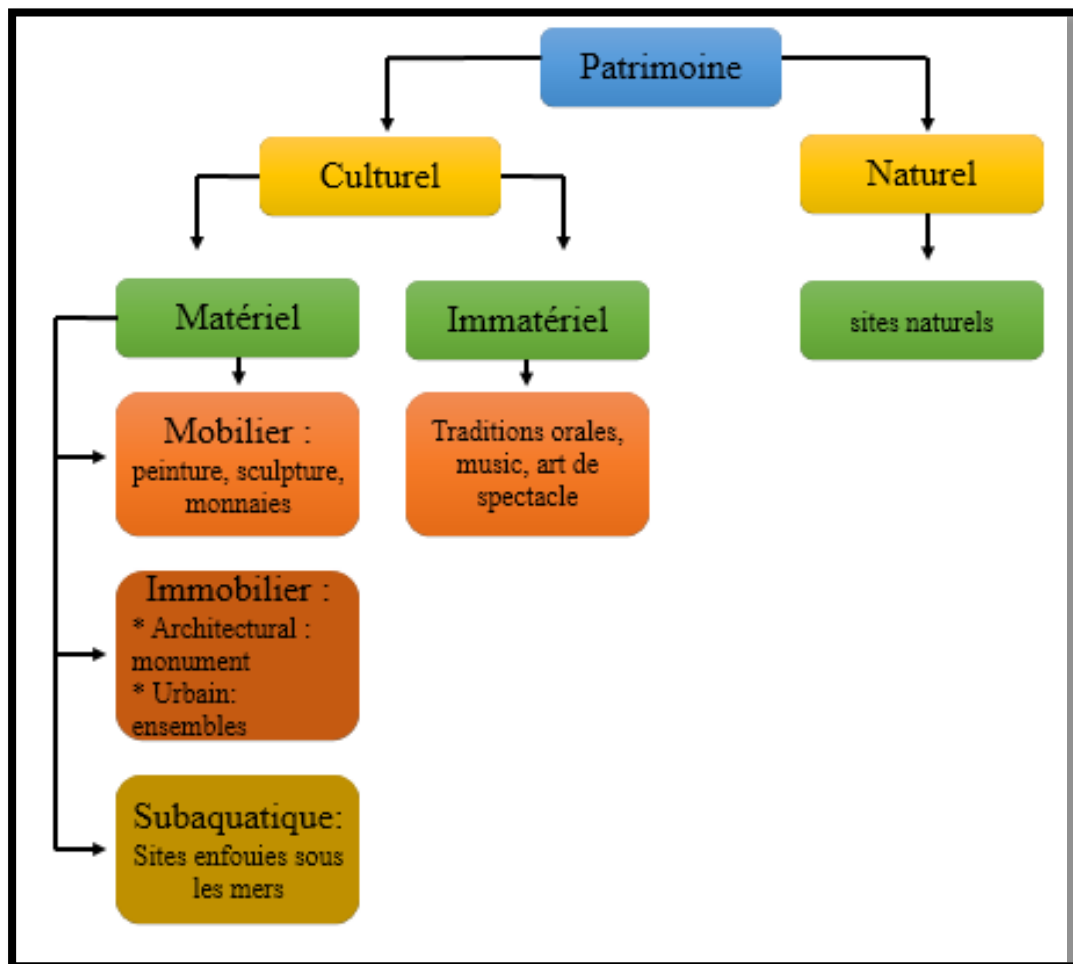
Patrimoine

Culturel

Naturel

Matériel

Immatériel

sites naturels

Mobilier : peinture, sculpture, monnaies

Traditions orales, music, art de spectacle

Immobilier :
* Architectural : monument
* Urbain: ensembles

Subaquatique: Sites enfouies sous les mers